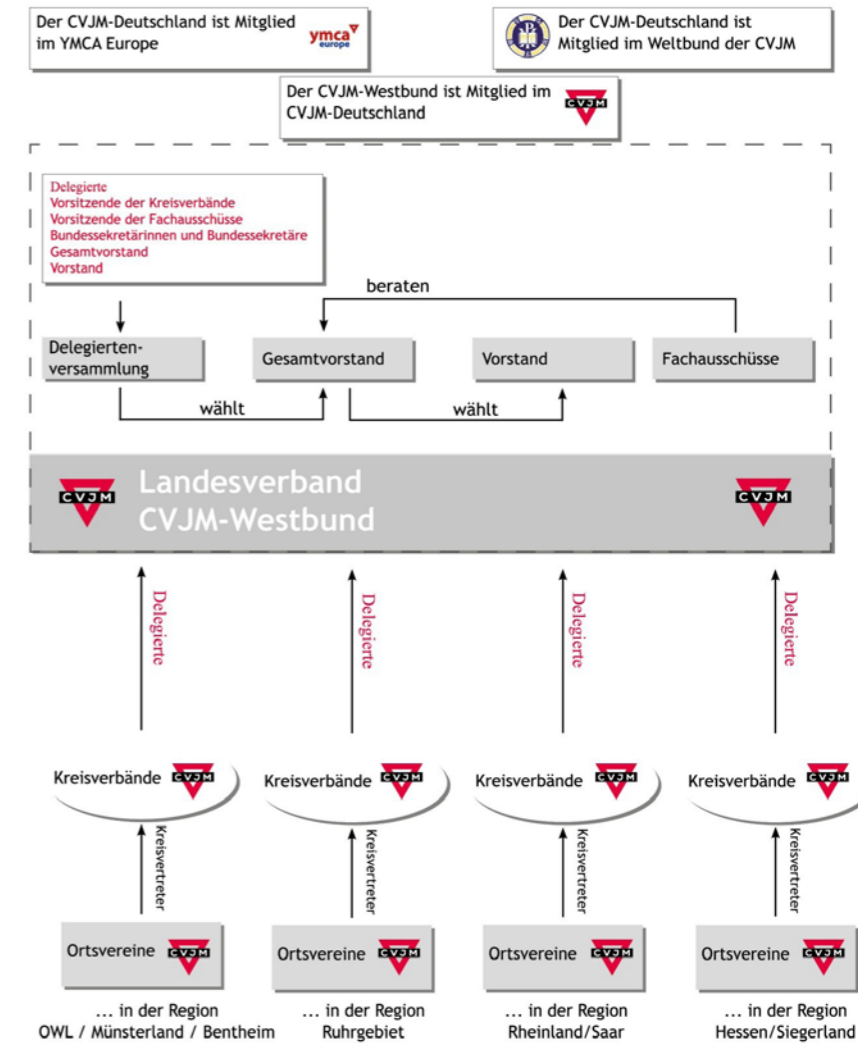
Der CVJM-Deutschland ist Mitglied im YMCA Europe

ymca europe

Der CVJM-Deutschland ist Mitglied im Weltbund der CVJM

Der CVJM-Westbund ist Mitglied im CVJM-Deutschland

CVJM

Delegierte
Vorsitzende der Kreisverbände
Vorsitzende der Fachausschüsse
Bundessekretärinnen und Bundessekretäre
Gesamtvorstand
Vorstand

beraten

Delegiertenversammlung

Gesamtvorstand

Vorstand

Fachausschüsse

wählt

wählt

CVJM

Landesverband CVJM-Westbund

CVJM

Delegierte

Delegierte

Delegierte

Delegierte

Kreisverbände CVJM

Kreisverbände CVJM

Kreisverbände CVJM

Kreisverbände CVJM

Kreisvertreter

Kreisvertreter

Kreisvertreter

Kreisvertreter

Ortsvereine CVJM

Ortsvereine CVJM

Ortsvereine CVJM

Ortsvereine CVJM

... in der Region OWL / Münsterland / Bentheim

... in der Region Ruhrgebiet

... in der Region Rheinland/Saar

... in der Region Hessen/Siegerland